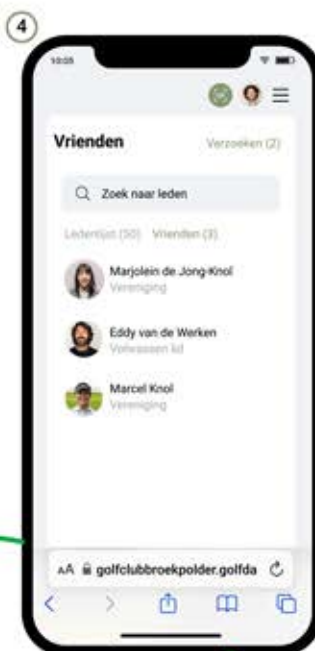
4

10:05

Vrienden

Verzoeken (2)

Zoek naar leden

Ledenlijst (30) Vrienden (3)

Marjolein de Jong-Knol
Vereniging

Eddy van de Werken
Volwassen lid

Marcel Knol
Vereniging

AA golfclubbroekpolder.golfda